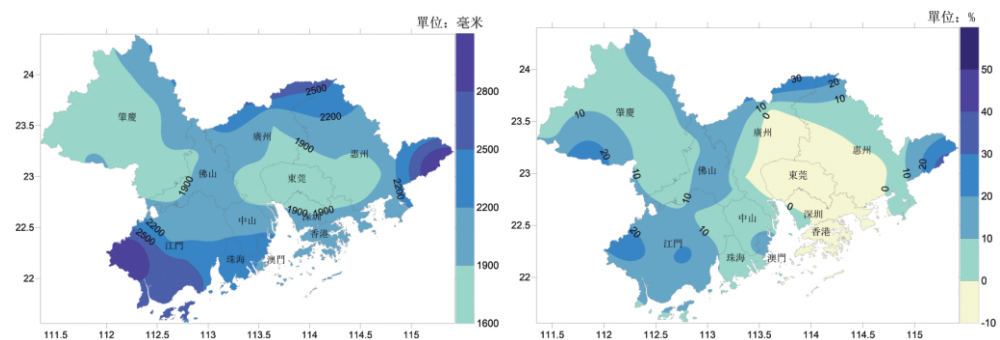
單位：毫米

24
23.5
23
22.5
22

111.5 112 112.5 113 113.5 114 114.5 115

肇慶
廣州
惠州
佛山
東莞
中山
深圳
江門
香港
珠海
澳門

2500
2200
1900
1900
2200
1900
1900
2200
2500
1900

2800
2500
2200
1900
1600

單位：%

24
23.5
23
22.5
22

111.5 112 112.5 113 113.5 114 114.5 115

肇慶
廣州
惠州
佛山
東莞
中山
深圳
江門
香港
珠海
澳門

30
20
10
10
10
20
10
10
0
0
20
10
20
10
0

50
40
30
20
10
0
-10